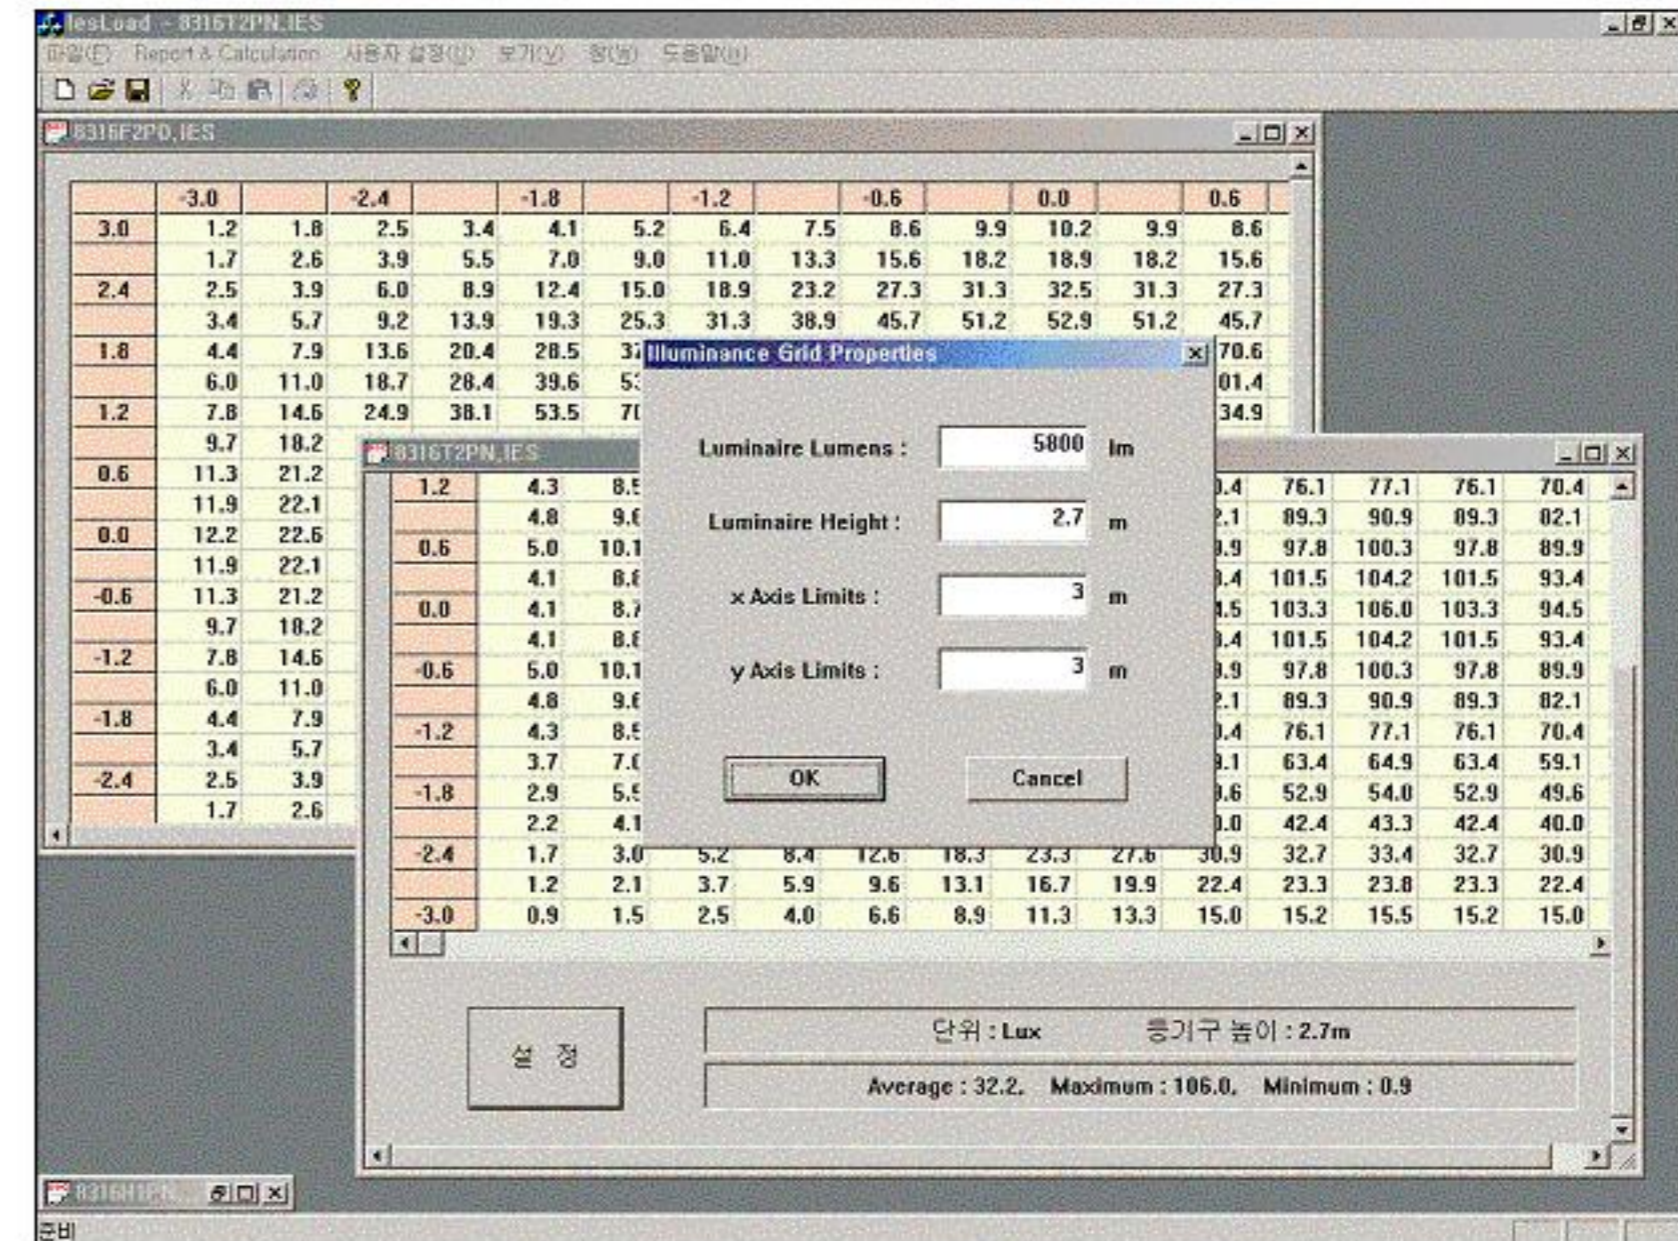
IesLoad - 8316T2PN.IES

파일(F) Report & Calculation 사용자 설정(U) 보기(V) 창(W) 도움말(H)

8316F2PD.IES

| | -3.0 | | -2.4 | | -1.8 | | -1.2 | | -0.6 | | 0.0 | | 0.6 |
|---|---|---|---|---|---|---|---|---|---|---|---|---|---|
| 3.0 | 1.2 | 1.8 | 2.5 | 3.4 | 4.1 | 5.2 | 6.4 | 7.5 | 8.6 | 9.9 | 10.2 | 9.9 | 8.6 |
| | 1.7 | 2.6 | 3.9 | 5.5 | 7.0 | 9.0 | 11.0 | 13.3 | 15.6 | 18.2 | 18.9 | 18.2 | 15.6 |
| 2.4 | 2.5 | 3.9 | 6.0 | 8.9 | 12.4 | 15.0 | 18.9 | 23.2 | 27.3 | 31.3 | 32.5 | 31.3 | 27.3 |
| | 3.4 | 5.7 | 9.2 | 13.9 | 19.3 | 25.3 | 31.3 | 38.9 | 45.7 | 51.2 | 52.9 | 51.2 | 45.7 |
| 1.8 | 4.4 | 7.9 | 13.6 | 20.4 | 28.5 | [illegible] | | | | | | | 70.6 |
| | 6.0 | 11.0 | 18.7 | 28.4 | 39.6 | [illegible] | | | | | | | 01.4 |
| 1.2 | 7.8 | 14.6 | 24.9 | 38.1 | 53.5 | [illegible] | | | | | | | 34.9 |
| | 9.7 | 18.2 | | | | | | | | | | | |
| 0.6 | 11.3 | 21.2 | | | | | | | | | | | |
| | 11.9 | 22.1 | | | | | | | | | | | |
| 0.0 | 12.2 | 22.6 | | | | | | | | | | | |
| | 11.9 | 22.1 | | | | | | | | | | | |
| -0.6 | 11.3 | 21.2 | | | | | | | | | | | |
| | 9.7 | 18.2 | | | | | | | | | | | |
| -1.2 | 7.8 | 14.6 | | | | | | | | | | | |
| | 6.0 | 11.0 | | | | | | | | | | | |
| -1.8 | 4.4 | 7.9 | | | | | | | | | | | |
| | 3.4 | 5.7 | | | | | | | | | | | |
| -2.4 | 2.5 | 3.9 | | | | | | | | | | | |
| | 1.7 | 2.6 | | | | | | | | | | | |

8316T2PN.IES

| | | | | | | | | | | | | |
|---|---|---|---|---|---|---|---|---|---|---|---|---|
| 1.2 | 4.3 | 8.5 | | | | | | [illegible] | 76.1 | 77.1 | 76.1 | 70.4 |
| | 4.8 | 9.6 | | | | | | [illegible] | 89.3 | 90.9 | 89.3 | 82.1 |
| 0.6 | 5.0 | 10.1 | | | | | | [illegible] | 97.8 | 100.3 | 97.8 | 89.9 |
| | 4.1 | 8.8 | | | | | | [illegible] | 101.5 | 104.2 | 101.5 | 93.4 |
| 0.0 | 4.1 | 8.7 | | | | | | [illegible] | 103.3 | 106.0 | 103.3 | 94.5 |
| | 4.1 | 8.8 | | | | | | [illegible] | 101.5 | 104.2 | 101.5 | 93.4 |
| -0.6 | 5.0 | 10.1 | | | | | | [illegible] | 97.8 | 100.3 | 97.8 | 89.9 |
| | 4.8 | 9.6 | | | | | | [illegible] | 89.3 | 90.9 | 89.3 | 82.1 |
| -1.2 | 4.3 | 8.5 | | | | | | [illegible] | 76.1 | 77.1 | 76.1 | 70.4 |
| | 3.7 | 7.0 | | | | | | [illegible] | 63.4 | 64.9 | 63.4 | 59.1 |
| -1.8 | 2.9 | 5.5 | | | | | | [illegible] | 52.9 | 54.0 | 52.9 | 49.6 |
| | 2.2 | 4.1 | | | | | | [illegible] | 42.4 | 43.3 | 42.4 | 40.0 |
| -2.4 | 1.7 | 3.0 | 5.2 | 8.4 | 12.6 | 18.3 | 23.3 | 27.6 | 30.9 | 32.7 | 33.4 | 32.7 | 30.9 |
| | 1.2 | 2.1 | 3.7 | 5.9 | 9.6 | 13.1 | 16.7 | 19.9 | 22.4 | 23.3 | 23.8 | 23.3 | 22.4 |
| -3.0 | 0.9 | 1.5 | 2.5 | 4.0 | 6.6 | 8.9 | 11.3 | 13.3 | 15.0 | 15.2 | 15.5 | 15.2 | 15.0 |

Illuminance Grid Properties

Luminaire Lumens : 5800 lm

Luminaire Height : 2.7 m

x Axis Limits : 3 m

y Axis Limits : 3 m

OK Cancel

설 정

단위 : Lux 등기구 높이 : 2.7m

Average : 32.2, Maximum : 106.0, Minimum : 0.9

8316H1P...

준비